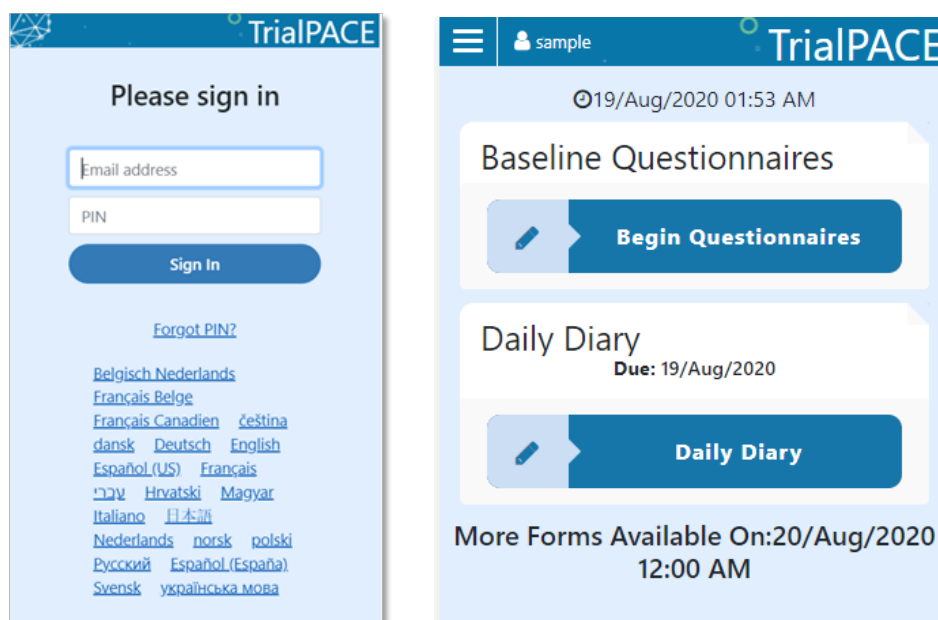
TrialPACE

Please sign in

Email address

PIN

Sign In

Forgot PIN?

Belgisch Nederlands
Français Belge
Français Canadien čeština
dansk Deutsch English
Español (US) Français
עברי Hrvatski Magyar
Italiano 日本語
Nederlands norsk polski
Русский Español (España)
Svensk українська мова

sample

TrialPACE

19/Aug/2020 01:53 AM

Baseline Questionnaires

Begin Questionnaires

Daily Diary
Due: 19/Aug/2020

Daily Diary

More Forms Available On:20/Aug/2020 12:00 AM